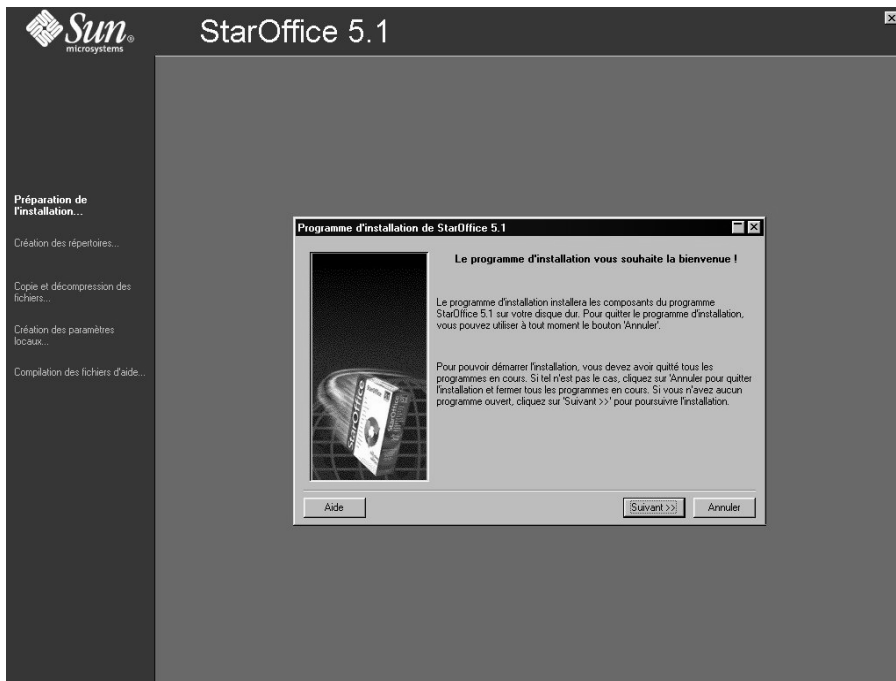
Sun microsystems

StarOffice 5.1

Préparation de l'installation...

Création des répertoires...

Copie et décompression des fichiers...

Création des paramètres locaux...

Compilation des fichiers d'aide...

Programme d'installation de StarOffice 5.1

Le programme d'installation vous souhaite la bienvenue !

Le programme d'installation installera les composants du programme StarOffice 5.1 sur votre disque dur. Pour quitter le programme d'installation, vous pouvez utiliser à tout moment le bouton 'Annuler'.

Pour pouvoir démarrer l'installation, vous devez avoir quitté tous les programmes en cours. Si tel n'est pas le cas, cliquez sur 'Annuler pour quitter l'installation et fermer tous les programmes en cours. Si vous n'avez aucun programme ouvert, cliquez sur 'Suivant >>' pour poursuivre l'installation.

Aide

Suivant >>

Annuler